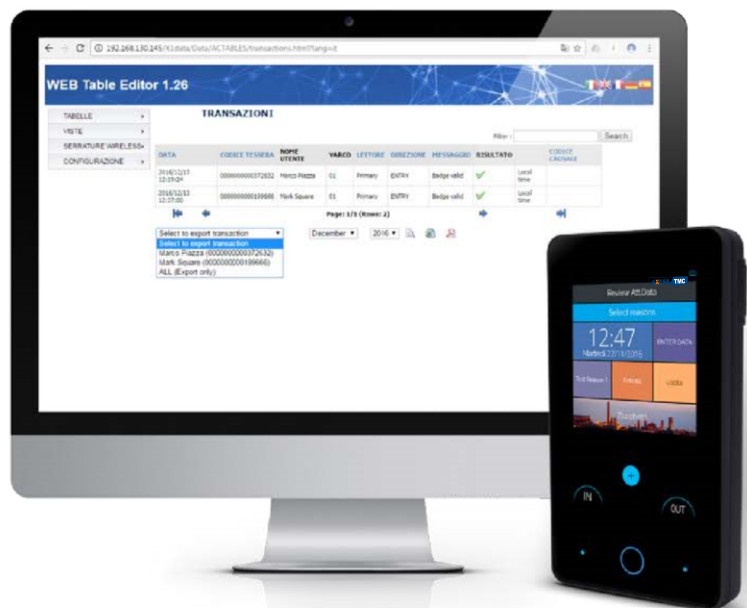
192.168.130.145/X1data/Data/ACTABLES/transactions.html?lang=it

WEB Table Editor 1.26

TABELLE
VISTE
SERRATURE WIRELESS
CONFIGURAZIONE

TRANSAZIONI

Filter: Search

| DATA | CODICE TESSERA | NOME UTENTE | VARCO | LETTORE | DIREZIONE | MESSAGGIO | RISULTATO | | CODICE CAUSALE |
|---|---|---|---|---|---|---|---|---|---|
| 2016/12/17 12:19:24 | 0000000000372632 | Marco Piazza | 01 | Primary | ENTRY | Badge valid | ✔ | Local time | |
| 2016/12/13 12:37:00 | 0000000000199666 | Mark Square | 01 | Primary | ENTRY | Badge valid | ✔ | Local time | |

Page: 1/1 (Rows: 2)

Select to export transaction
Select to export transaction
Marco Piazza (0000000000372632)
Mark Square (0000000000199666)
ALL (Export only)

December 2016

TMC

Review Att.Data
Select reason
12:47
Martedì 27/12/2016
ENTER DATA
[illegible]
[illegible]
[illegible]
IN
OUT